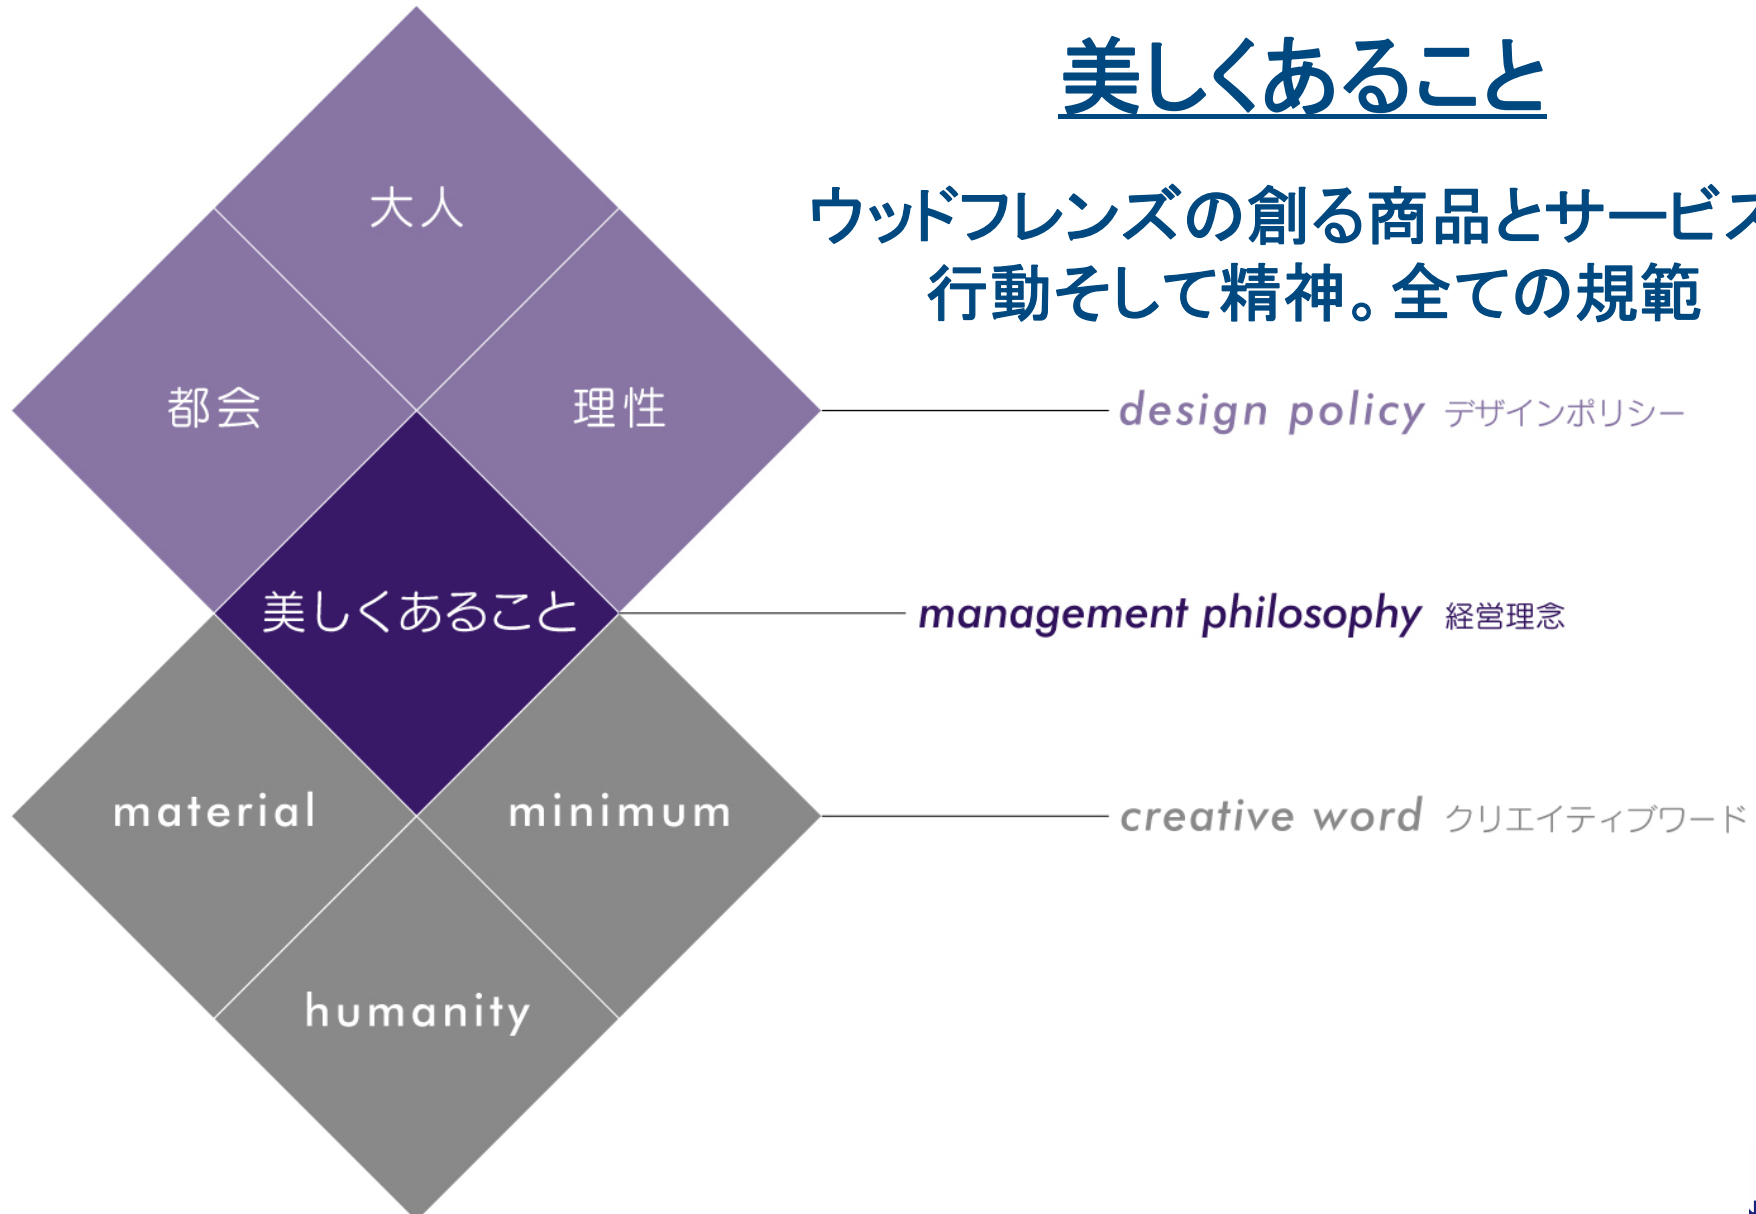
美しくあること

ウッドフレンズの創る商品とサービ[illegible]
行動そして精神。全ての規範

大人

都会

理性

美しくあること

material

minimum

humanity

design policy デザインポリシー

management philosophy 経営理念

creative word クリエイティブワード